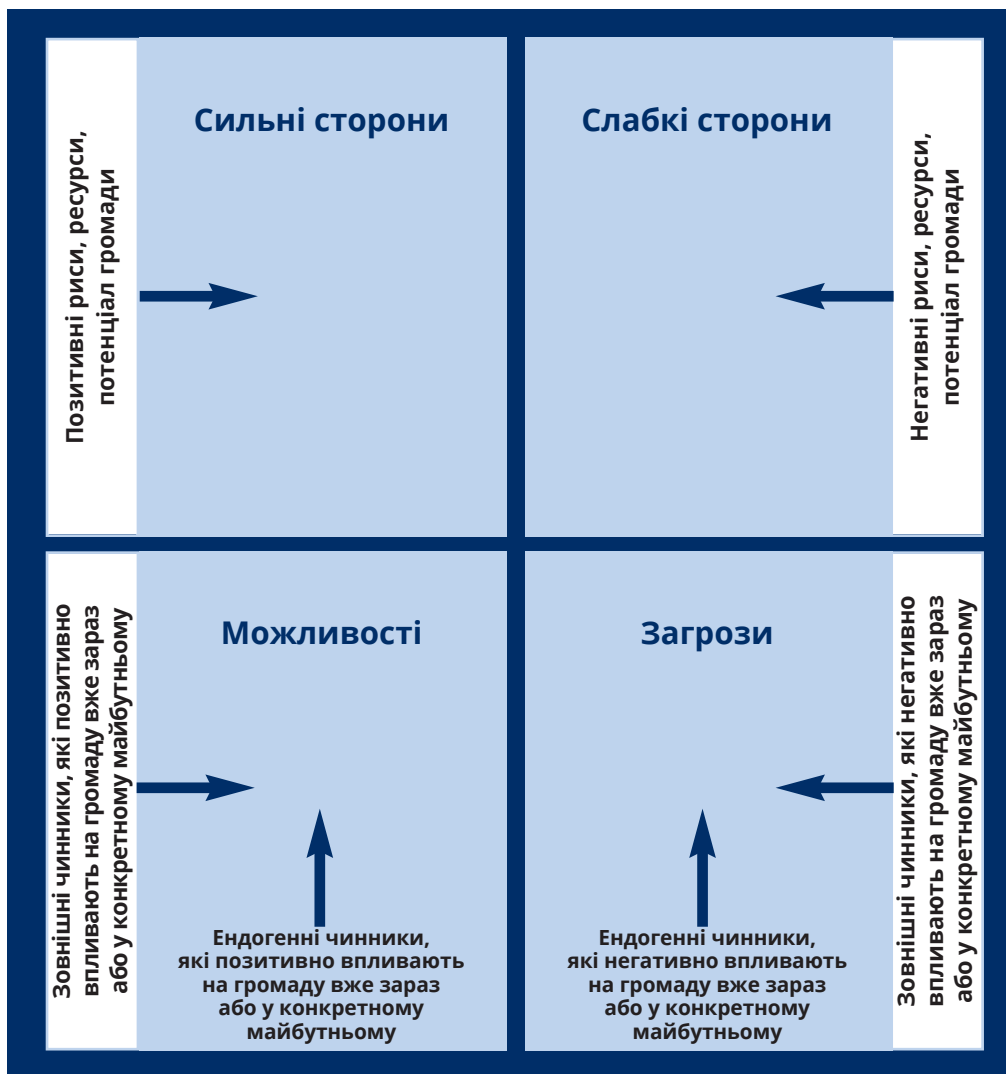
Позитивні риси, ресурси, потенціал громади

Сильні сторони

Слабкі сторони

Негативні риси, ресурси, потенціал громади

Зовнішні чинники, які позитивно впливають на громаду вже зараз або у конкретному майбутньому

Можливості

Ендогенні чинники, які позитивно впливають на громаду вже зараз або у конкретному майбутньому

Загрози

Ендогенні чинники, які негативно впливають на громаду вже зараз або у конкретному майбутньому

Зовнішні чинники, які негативно впливають на громаду вже зараз або у конкретному майбутньому